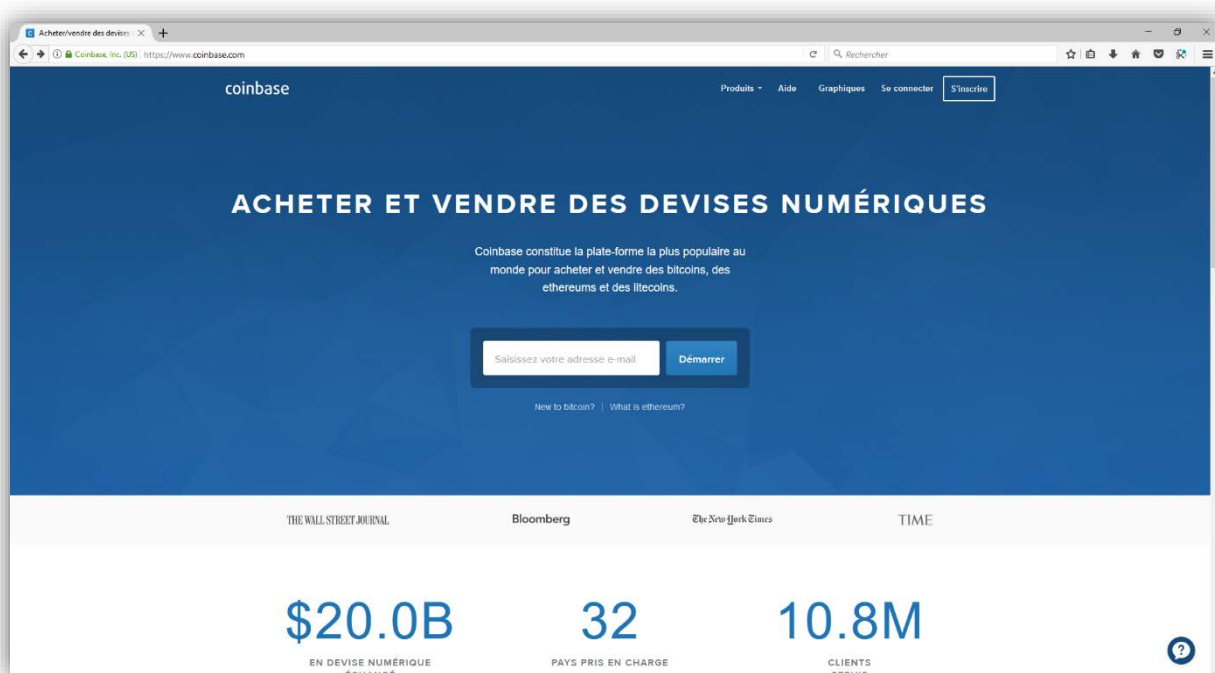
Acheter/vendre des devises

Coinbase, Inc. (US) https://www.coinbase.com

Rechercher

coinbase

Produits Aide Graphiques Se connecter S'inscrire

ACHETER ET VENDRE DES DEVISES NUMÉRIQUES

Coinbase constitue la plate-forme la plus populaire au monde pour acheter et vendre des bitcoins, des ethereums et des litecoins.

Saisissez votre adresse e-mail

Démarrer

New to bitcoin? | What is ethereum?

THE WALL STREET JOURNAL

Bloomberg

The New York Times

TIME

$20.0B

EN DEVISE NUMÉRIQUE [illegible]

32

PAYS PRIS EN CHARGE

10.8M

CLIENTS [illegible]